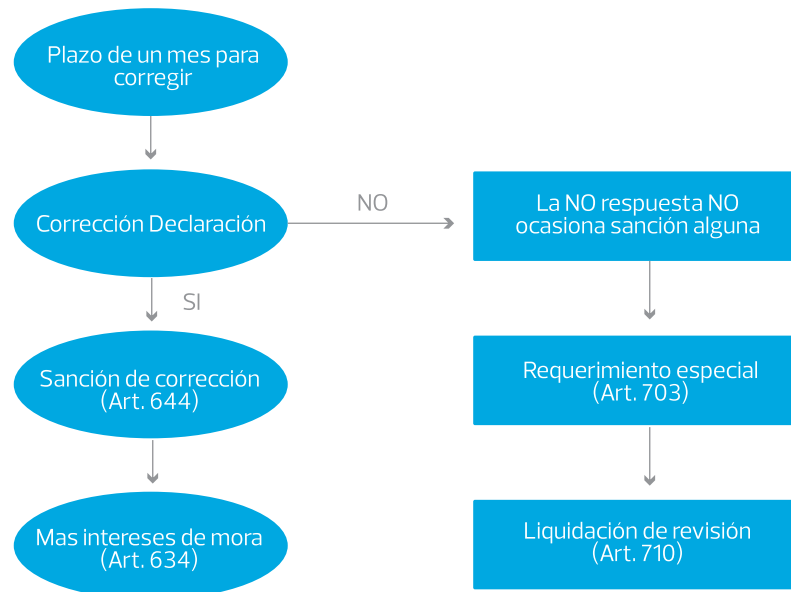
Plazo de un mes para corregir

Corrección Declaración

NO

La NO respuesta NO ocasiona sanción alguna

SI

Sanción de corrección (Art. 644)

Requerimiento especial (Art. 703)

Mas intereses de mora (Art. 634)

Liquidación de revisión (Art. 710)